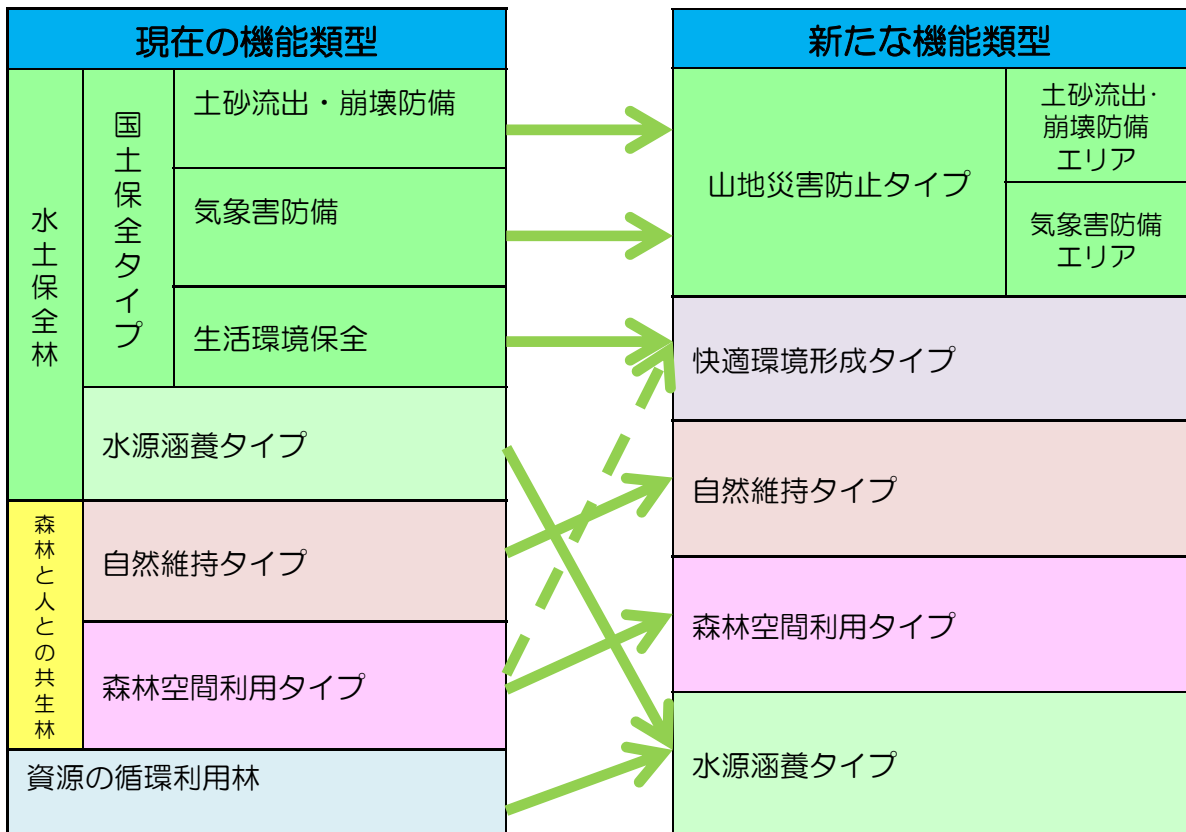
現在の機能類型

水土保全林

国土保全タイプ

土砂流出・崩壊防備

気象害防備

生活環境保全

水源涵養タイプ

森林と人との共生林

自然維持タイプ

森林空間利用タイプ

資源の循環利用林

新たな機能類型

山地災害防止タイプ

土砂流出･崩壊防備エリア

気象害防備エリア

快適環境形成タイプ

自然維持タイプ

森林空間利用タイプ

水源涵養タイプ